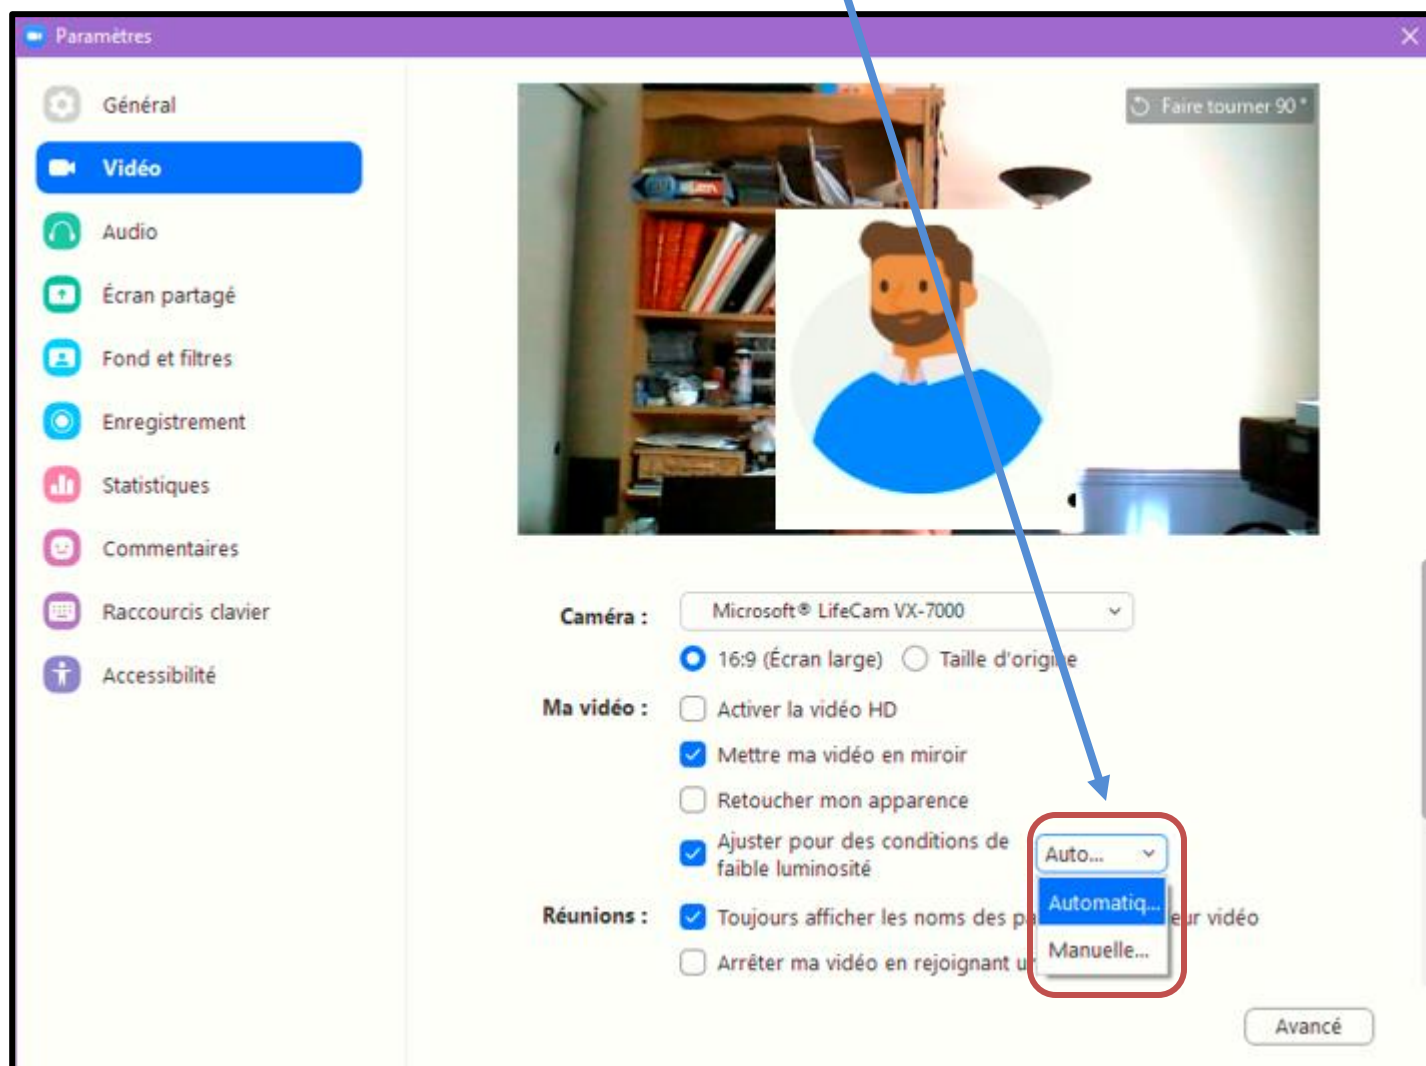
Paramètres

Général
Vidéo
Audio
Écran partagé
Fond et filtres
Enregistrement
Statistiques
Commentaires
Raccourcis clavier
Accessibilité

Faire tourner 90°

Caméra : Microsoft® LifeCam VX-7000
16:9 (Écran large) Taille d'origi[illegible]e
Ma vidéo : Activer la vidéo HD
Mettre ma vidéo en miroir
Retoucher mon apparence
Ajuster pour des conditions de faible luminosité
Auto...
Automatiq...
Manuelle...
Réunions : Toujours afficher les noms des p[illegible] leur vidéo
Arrêter ma vidéo en rejoignant u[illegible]

Avancé